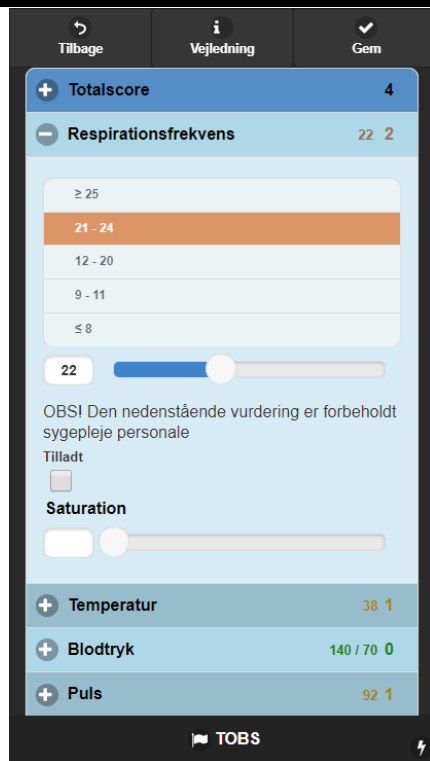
Tilbage
Vejledning
Gem

Totalscore 4

Respirationsfrekvens 22 2

≥ 25
21 - 24
12 - 20
9 - 11
≤ 8

22

OBS! Den nedenstående vurdering er forbeholdt sygepleje personale

Tilladt

Saturation

Temperatur 38 1

Blodtryk 140 / 70 0

Puls 92 1

TOBS